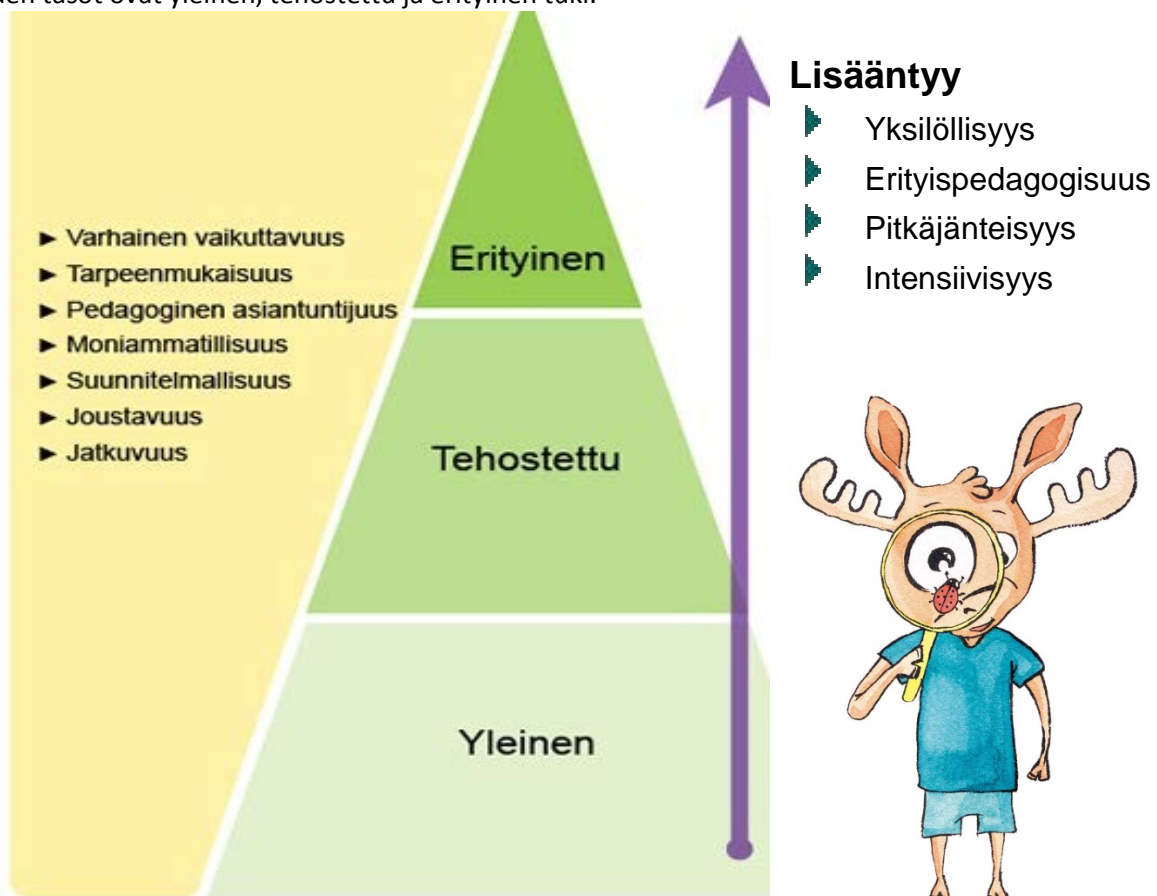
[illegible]en tasot ovat yleinen, tehostettu ja erityinen tuki.

Lisääntyy
Yksilöllisyys
Erityispedagogisuus
Pitkäjänteisyys
Intensiivisyys

► Varhainen vaikuttavuus
► Tarpeenmukaisuus
► Pedagoginen asiantuntijuus
► Moniammatillisuus
► Suunnitelmallisuus
► Joustavuus
► Jatkuvuus

Erityinen

Tehostettu

Yleinen